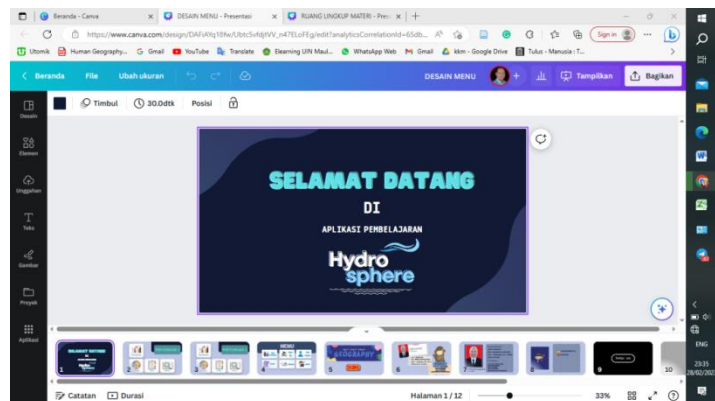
Beranda - Canva
DESAIN MENU - Presentasi
RUANG LINGKUP MATERI - Pres

https://www.canva.com/design/DAFiAYq18fw/Ubtc5vfdjtVV_n47ELoFEg/edit?analyticsCorrelationId=65db...

Sign in

Utomik | Human Geography... | Gmail | YouTube | Translate | Elearning UIN Maul... | WhatsApp Web | Gmail | kkm - Google Drive | Tulus - Manusia : T...

< Beranda | File | Ubah ukuran

DESAIN MENU | Tampilkan | Bagikan

Desain | Elemen | Unggahan | Teks | Gambar | Proyek | Aplikasi

Timbul | 30.0dtk | Posisi

SELAMAT DATANG

DI

APLIKASI PEMBELAJARAN

Hydro sphere

SELAMAT DATANG

MENU

GEOGRAPHY

1 2 3 4 5 6 7 8 9 10

Catatan | Durasi | Halaman 1 / 12 | 33%

ENG
23:35
28/02/202